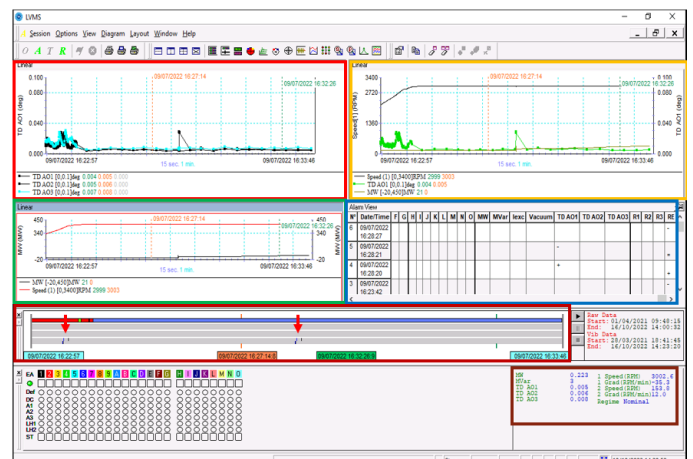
LVMS

Session Options View Diagram Layout Window Help

Linear

0.100
0.080
0.040
0.000

TD AO1 (deg)

09/07/2022 16:27:14
09/07/2022 16:32:26

09/07/2022 16:22:57
15 sec. 1 min.
09/07/2022 16:33:46

TD AO1 [0,0.1]deg 0.004 0.005 0.000
TD AO2 [0,0.1]deg 0.005 0.006 0.000
TD AO3 [0,0.1]deg 0.007 0.008 0.000

Linear

3400
2720
1360
0

Speed(1) (RPM)

09/07/2022 16:27:14
09/07/2022 16:32:26
0.100
0.080
0.040
0.000

09/07/2022 16:22:57
15 sec. 1 min.
09/07/2022 16:33:46

Speed (1) [0,3400]RPM 2999 3083
TD AO1 [0,0.1]deg 0.004 0.005
MW [-20,450]MW 21 0

Linear

450
340
0

MW (MW)

09/07/2022 16:27:14
09/07/2022 16:32:26

09/07/2022 16:22:57
15 sec. 1 min.
09/07/2022 16:33:46

MW [-20,450]MW 21 0
Speed (1) [0,3400]RPM 2999 3083

Alarm View

| N° | Date/Time | F | G | H | I | J | K | L | M | N | O | MW | MVar | Iexc | Vacuum | TD AO1 | TD AO2 | TD AO3 | R1 | R2 | R3 | RE |
|---|---|---|---|---|---|---|---|---|---|---|---|---|---|---|---|---|---|---|---|---|---|---|
| 6 | 09/07/2022 16:28:27 | | | | | | | | | | | | | | | | | | | | | |
| 5 | 09/07/2022 16:28:21 | | | | | | | | | | | | | | | | - | | | | | |
| 4 | 09/07/2022 16:28:20 | | | | | | | | | | | | | | | | + | | | | | |
| 3 | 09/07/2022 16:23:42 | | | | | | | | | | | | | | | | | | | | | |

09/07/2022 16:22:57
09/07/2022 16:27:14:6
09/07/2022 16:32:26:8
09/07/2022 16:33:46

Raw Data
Start: 01/04/2021 09:48:15
End: 14/10/2022 14:00:32
Vib Data
Start: 28/03/2021 18:41:48
End: 16/10/2022 14:23:20

EA 1 2 3 4 5 6 7 8 9 A B C D E F G H I J K L M N O
Def
DC
A1
A2
A3
LH1
LH2
ST

MW 0.223
MVar 3
TD AO1 0.005
TD AO2 0.006
TD AO3 0.008
1 Speed(RPM) 3002.6
1 Grad(RPM/min)-35.8
2 Speed(RPM) 153.0
2 Grad(RPM/min)12.0
Regime Nominal